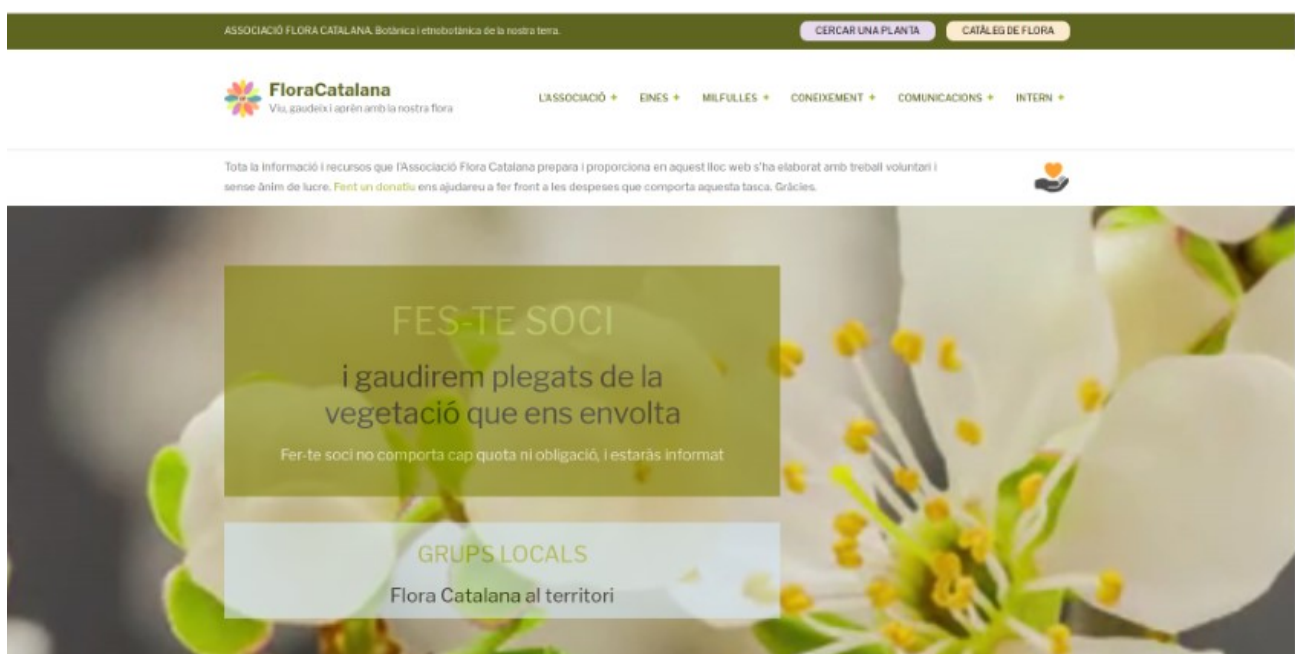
ASSOCIACIÓ FLORA CATALANA. Botànica i etnobotànica de la nostra terra.

CERCAR UNA PLANTA

CATÀLEG DE FLORA

FloraCatalana
Viu, gaudeix i aprèn amb la nostra flora

L'ASSOCIACIÓ + EINES + MILFULLES + CONEIXEMENT + COMUNICACIONS + INTERN +

Tota la informació i recursos que l'Associació Flora Catalana prepara i proporciona en aquest lloc web s'ha elaborat amb treball voluntari i sense ànim de lucre. Fent un donatiu ens ajudareu a fer front a les despeses que comporta aquesta tasca. Gràcies.

FES-TE SOCI

i gaudirem plegats de la vegetació que ens envolta

Fer-te soci no comporta cap quota ni obligació, i estaràs informat

GRUPS LOCALS

Flora Catalana al territori